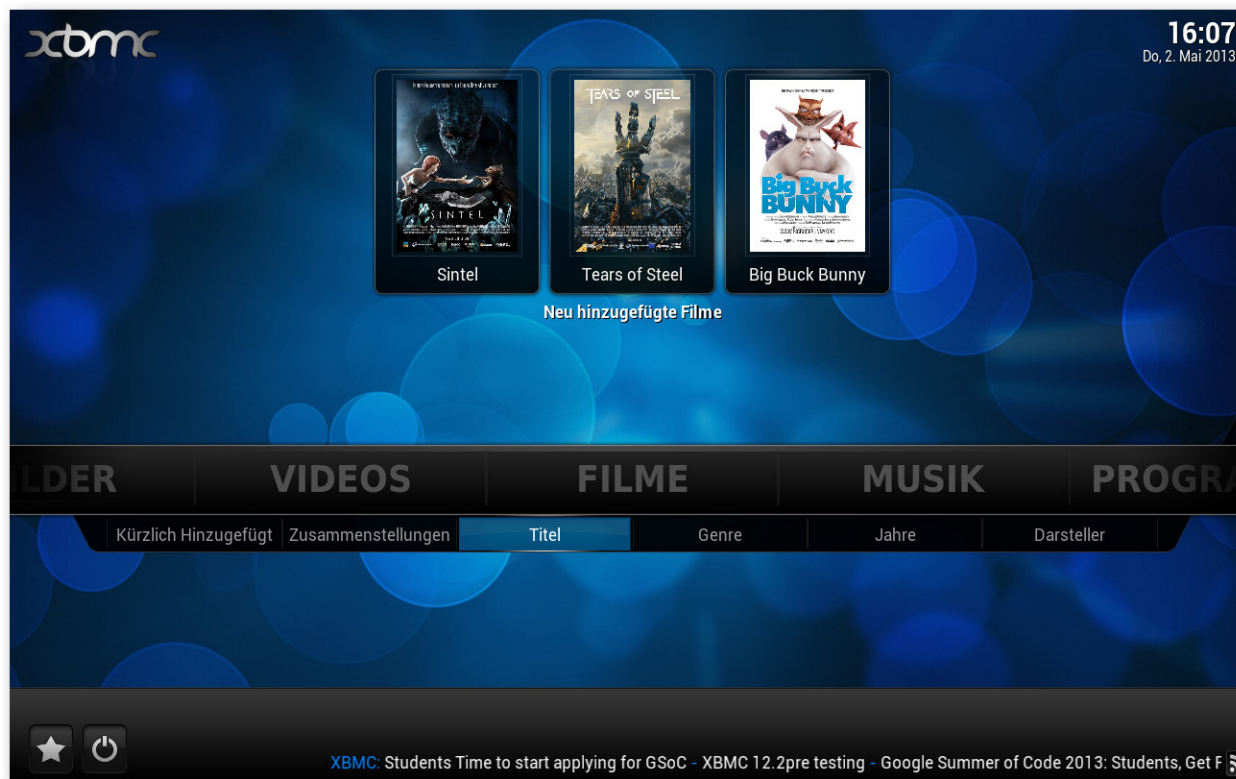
XBMC

16:07
Do, 2. Mai 2013

SINTEL

TEARS OF STEEL

Big Buck BUNNY

Sintel

Tears of Steel

Big Buck Bunny

Neu hinzugefügte Filme

LDER VIDEOS FILME MUSIK PROGRA

Kürzlich Hinzugefügt Zusammenstellungen Titel Genre Jahre Darsteller

XBMC: Students Time to start applying for GSoC - XBMC 12.2pre testing - Google Summer of Code 2013: Students, Get F